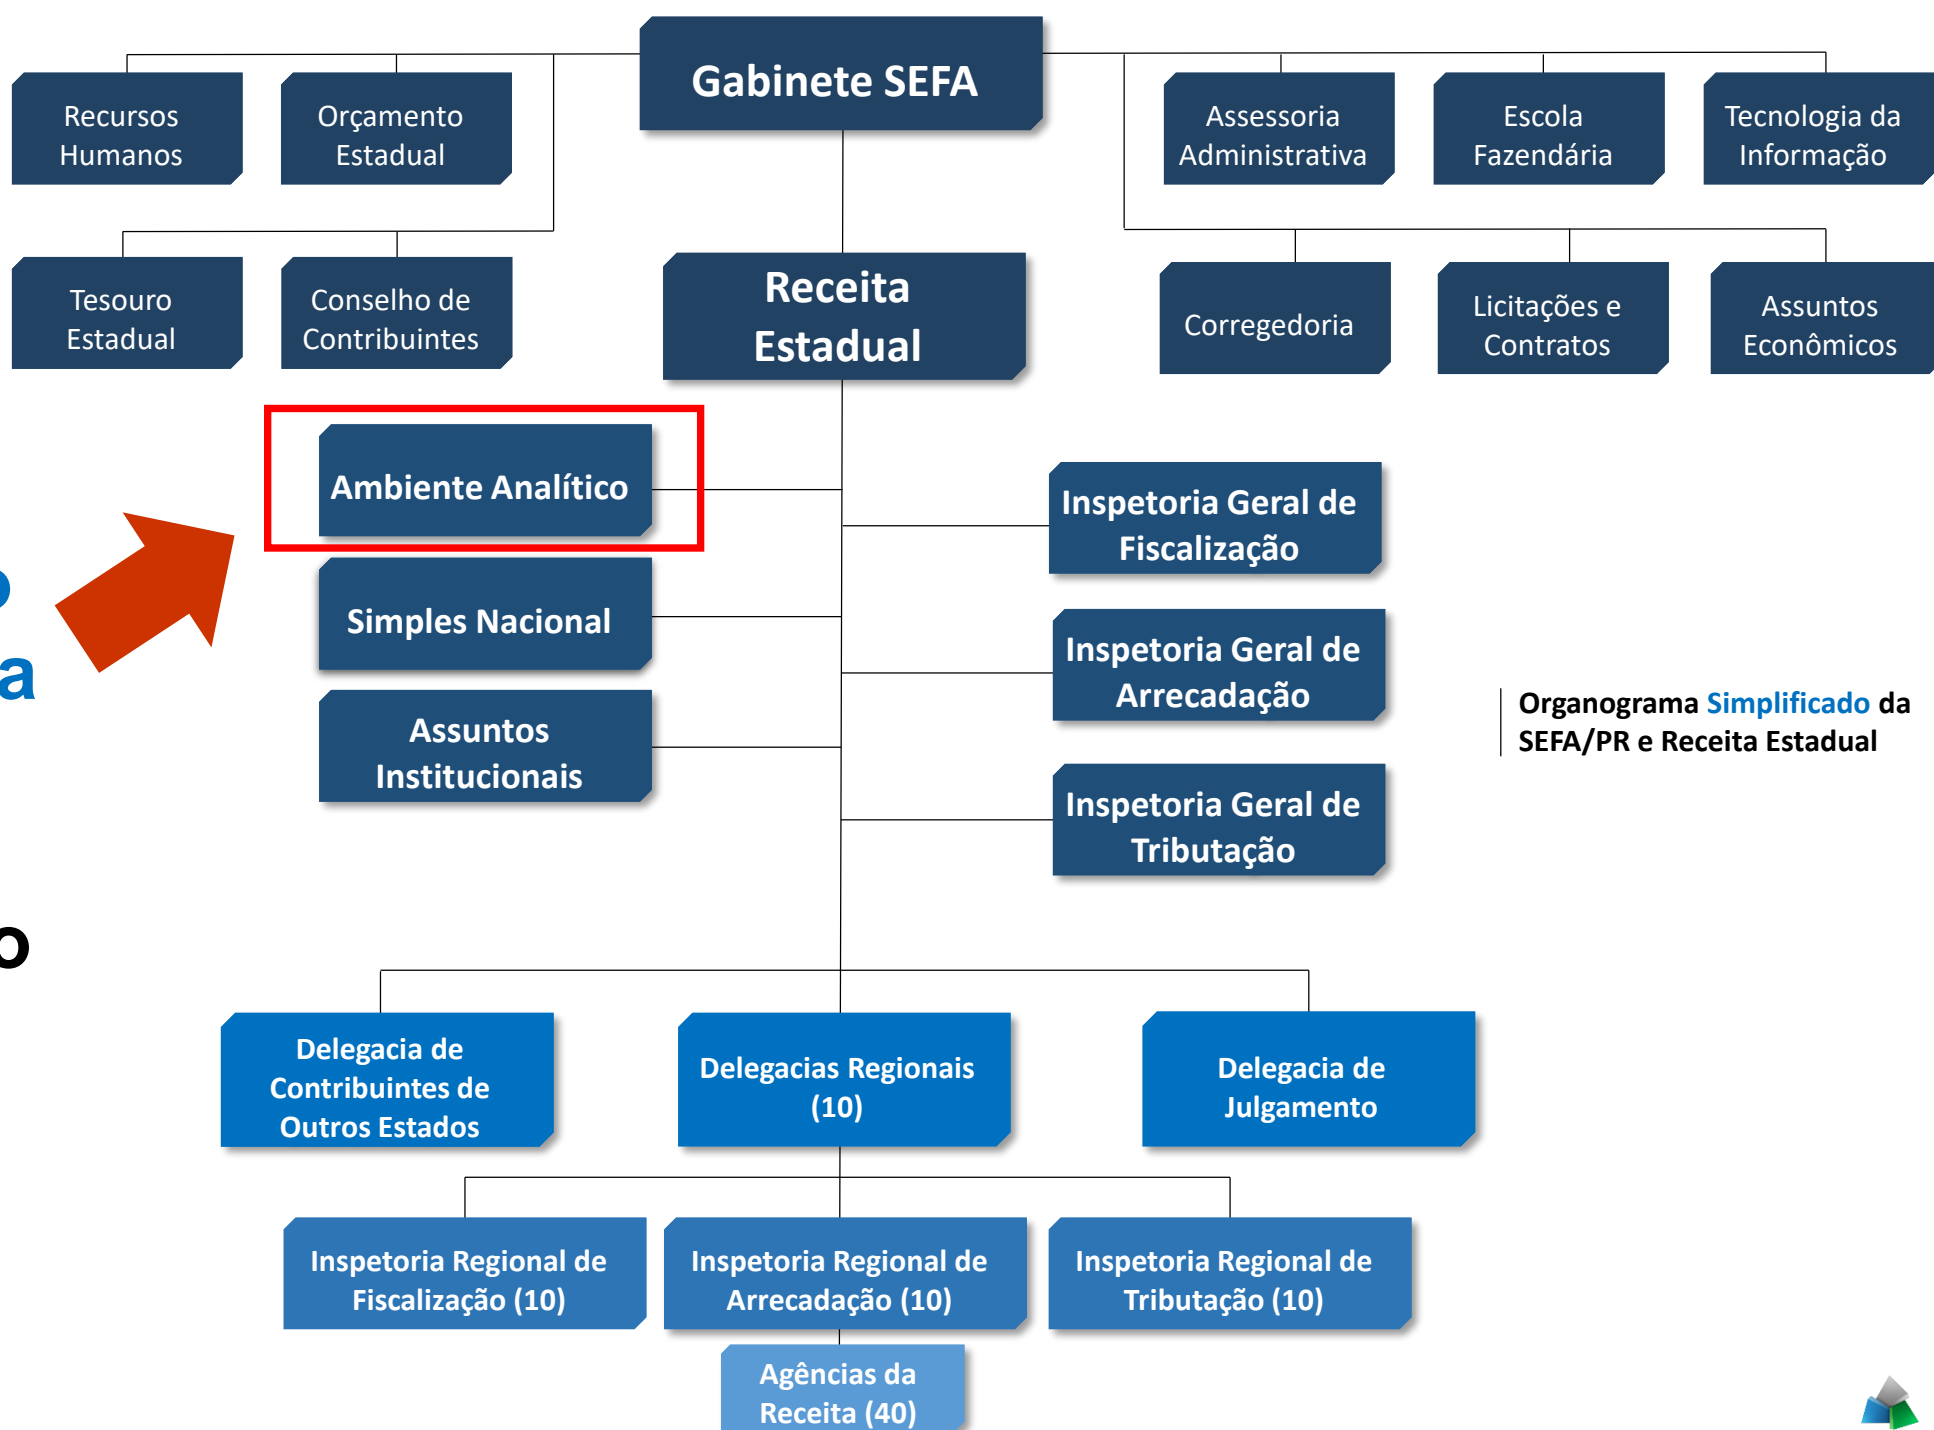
Recursos Humanos

Orçamento Estadual

Gabinete SEFA

Assessoria Administrativa

Escola Fazendária

Tecnologia da Informação

Tesouro Estadual

Conselho de Contribuintes

Receita Estadual

Corregedoria

Licitações e Contratos

Assuntos Econômicos

Ambiente Analítico

Simples Nacional

Assuntos Institucionais

Inspetoria Geral de Fiscalização

Inspetoria Geral de Arrecadação

Inspetoria Geral de Tributação

Organograma Simplificado da SEFA/PR e Receita Estadual

Delegacia de Contribuintes de Outros Estados

Delegacias Regionais (10)

Delegacia de Julgamento

Inspetoria Regional de Fiscalização (10)

Inspetoria Regional de Arrecadação (10)

Inspetoria Regional de Tributação (10)

Agências da Receita (40)